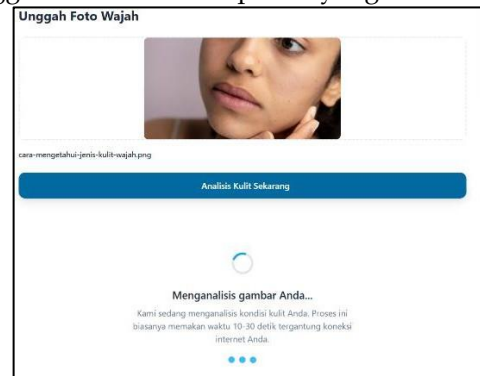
Unggah Foto Wajah

cara-mengetahui-jenis-kulit-wajah.png

Analisis Kulit Sekarang

Menganalisis gambar Anda...

Kami sedang menganalisis kondisi kulit Anda. Proses ini biasanya memakan waktu 10-30 detik tergantung koneksi internet Anda.